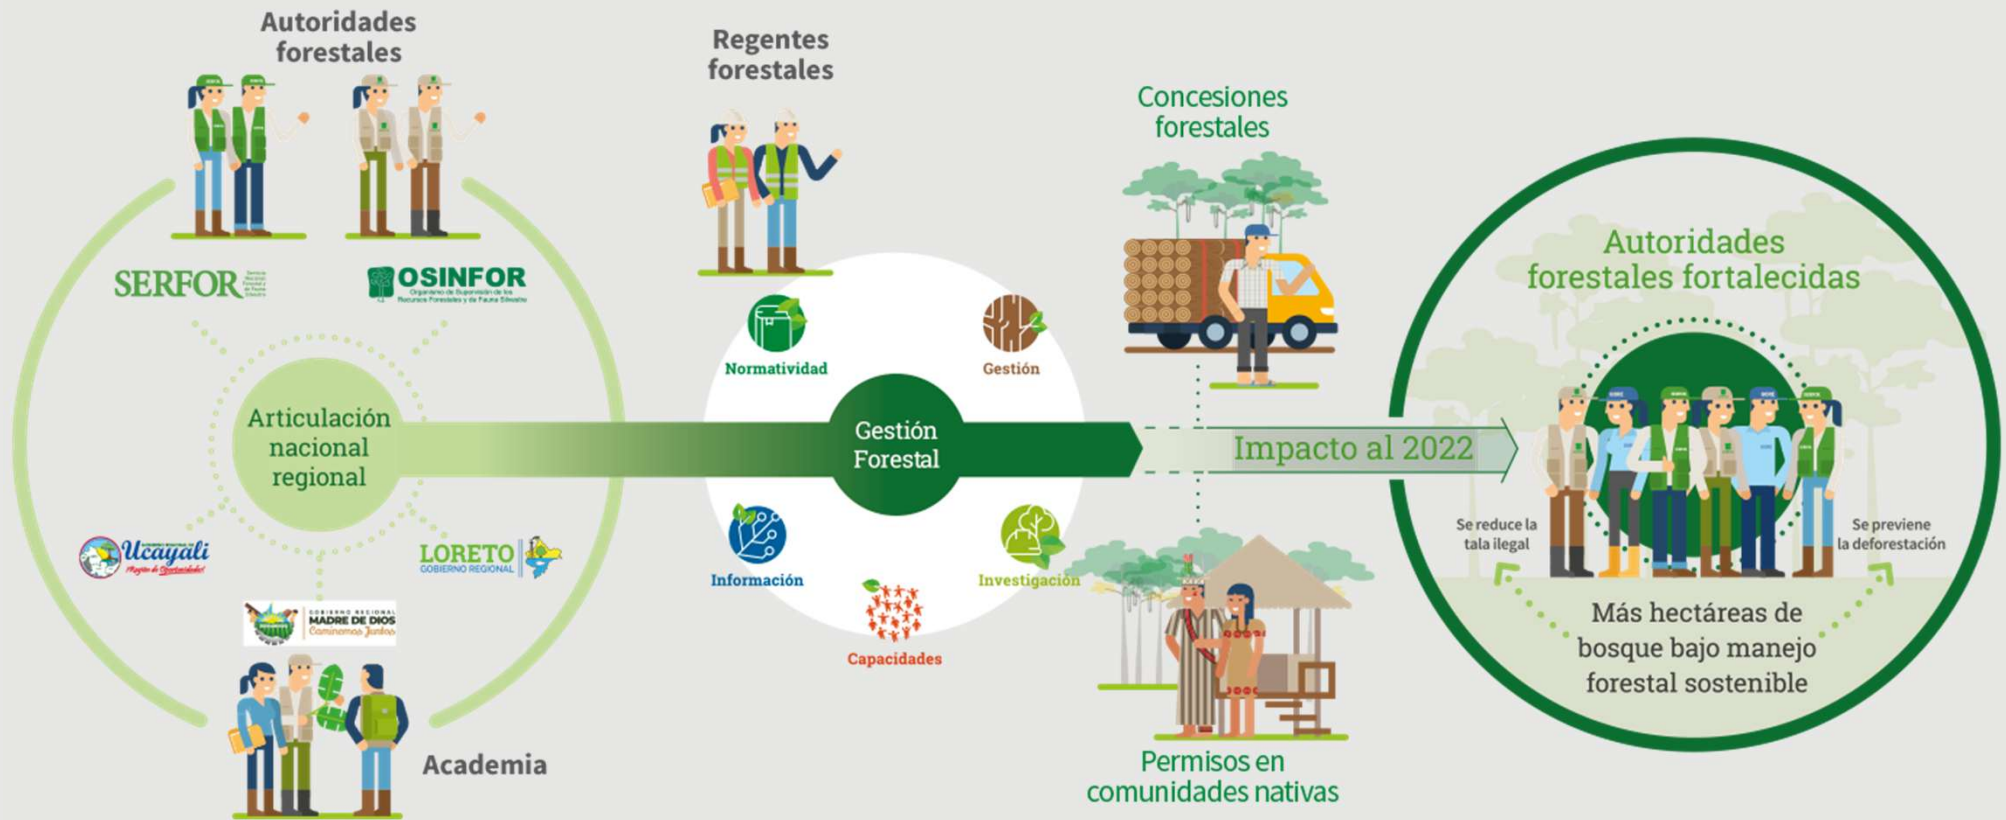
Autoridades forestales

SERFOR Servicio Nacional Forestal y de Fauna Silvestre

OSINFOR Organismo de Supervisión de los Recursos Forestales y de Fauna Silvestre

Articulación nacional regional

Ucayali ¡Región de Oportunidades!

LORETO GOBIERNO REGIONAL

GOBIERNO REGIONAL MADRE DE DIOS Caminemos Juntos

Academia

Regentes forestales

Normatividad

Gestión

Gestión Forestal

Información

Investigación

Capacidades

Concesiones forestales

Impacto al 2022

Permisos en comunidades nativas

Autoridades forestales fortalecidas

Se reduce la tala ilegal

Se previene la deforestación

Más hectáreas de bosque bajo manejo forestal sostenible